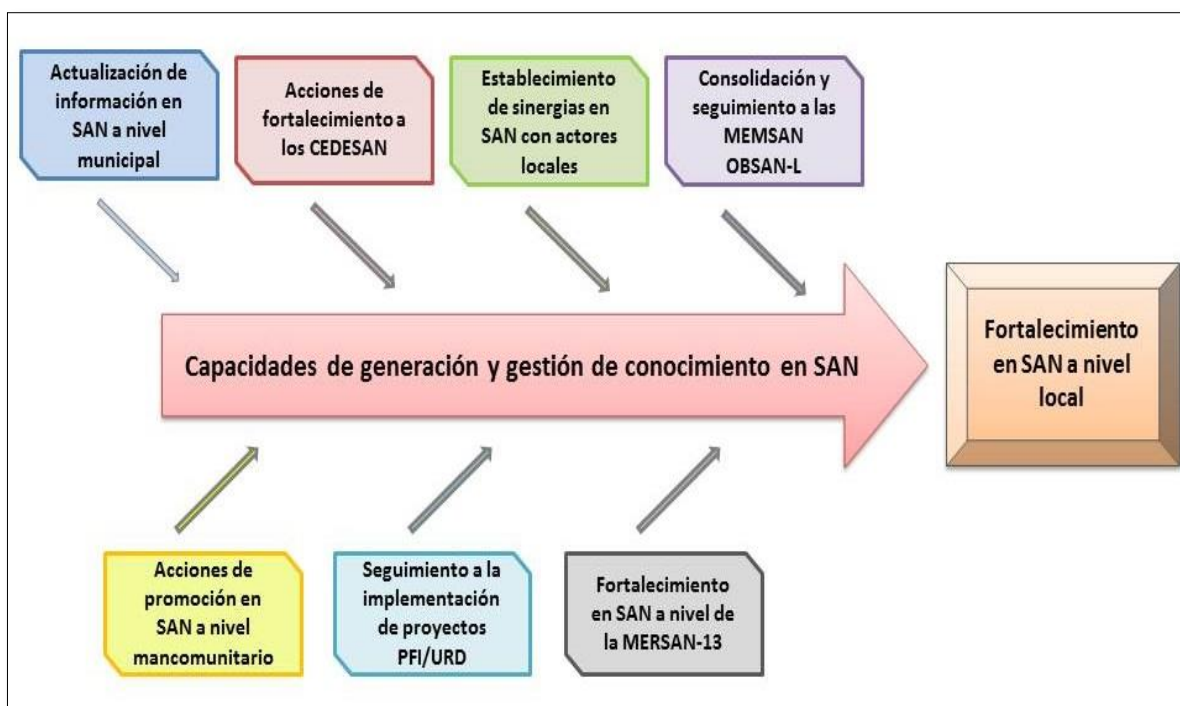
Actualización de información en SAN a nivel municipal

Acciones de fortalecimiento a los CEDESAN

Establecimiento de sinergias en SAN con actores locales

Consolidación y seguimiento a las MEMSAN OBSAN-L

Capacidades de generación y gestión de conocimiento en SAN

Fortalecimiento en SAN a nivel local

Acciones de promoción en SAN a nivel mancomunitario

Seguimiento a la implementación de proyectos PFI/URD

Fortalecimiento en SAN a nivel de la MERSAN-13